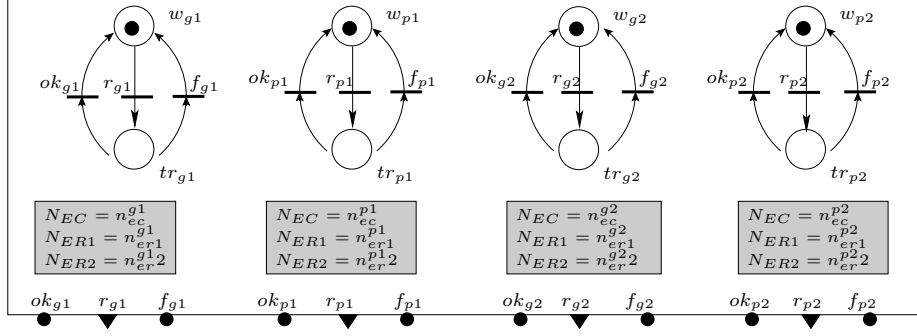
$w_{g1}$

$ok_{g1}$ $r_{g1}$ $f_{g1}$

$tr_{g1}$

$w_{p1}$

$ok_{p1}$ $r_{p1}$ $f_{p1}$

$tr_{p1}$

$w_{g2}$

$ok_{g2}$ $r_{g2}$ $f_{g2}$

$tr_{g2}$

$w_{p2}$

$ok_{p2}$ $r_{p2}$ $f_{p2}$

$tr_{p2}$

$N_{EC} = n_{ec}^{g1}$
$N_{ER1} = n_{er1}^{g1}$
$N_{ER2} = n_{er}^{g1}2$

$N_{EC} = n_{ec}^{p1}$
$N_{ER1} = n_{er1}^{p1}$
$N_{ER2} = n_{er}^{p1}2$

$N_{EC} = n_{ec}^{g2}$
$N_{ER1} = n_{er1}^{g2}$
$N_{ER2} = n_{er}^{g2}2$

$N_{EC} = n_{ec}^{p2}$
$N_{ER1} = n_{er1}^{p2}$
$N_{ER2} = n_{er}^{p2}2$

$ok_{g1}$ $r_{g1}$ $f_{g1}$ $ok_{p1}$ $r_{p1}$ $f_{p1}$ $ok_{g2}$ $r_{g2}$ $f_{g2}$ $ok_{p2}$ $r_{p2}$ $f_{p2}$